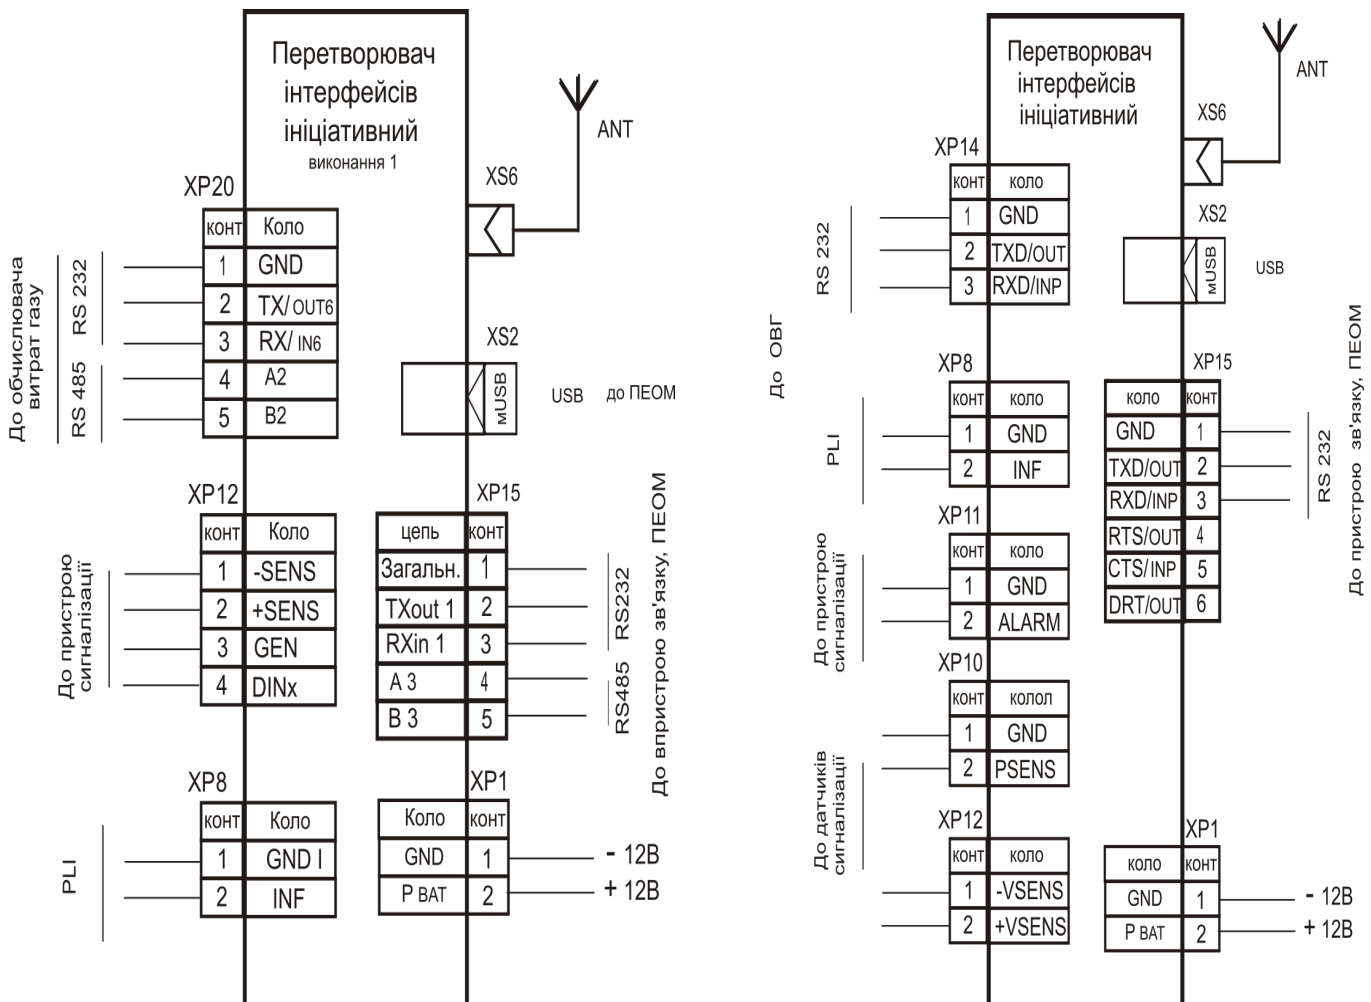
Перетворювач інтерфейсів ініціативний
виконання 1

ANT

XS6

XP20

| конт | Коло |
|---|---|
| 1 | GND |
| 2 | TX/ OUT6 |
| 3 | RX/ IN6 |
| 4 | A2 |
| 5 | B2 |

До обчислювача витрат газу
RS 232
RS 485

XS2
мUSB
USB до ПЕОМ

XP12

| конт | Коло |
|---|---|
| 1 | -SENS |
| 2 | +SENS |
| 3 | GEN |
| 4 | DINx |

До пристрою сигналізації

XP15

| цепь | конт |
|---|---|
| Загальн. | 1 |
| TXout 1 | 2 |
| RXin 1 | 3 |
| A 3 | 4 |
| B 3 | 5 |

RS232
RS485
До впристрою зв'язку, ПЕОМ

XP8

| конт | Коло |
|---|---|
| 1 | GND I |
| 2 | INF |

PLI

XP1

| Коло | конт |
|---|---|
| GND | 1 |
| P BAT | 2 |

- 12B
+ 12B

Перетворювач інтерфейсів ініціативний

ANT

XS6

XP14

| конт | коло |
|---|---|
| 1 | GND |
| 2 | TXD/OUT |
| 3 | RXD/INP |

RS 232
До ОВГ

XS2
мUSB
USB

XP8

| конт | коло |
|---|---|
| 1 | GND |
| 2 | INF |

PLI

XP15

| коло | конт |
|---|---|
| GND | 1 |
| TXD/OUT | 2 |
| RXD/INP | 3 |
| RTS/OUT | 4 |
| CTS/INP | 5 |
| DRT/OUT | 6 |

RS 232
До пристрою зв'язку, ПЕОМ

XP11

| конт | коло |
|---|---|
| 1 | GND |
| 2 | ALARM |

До пристрою сигналізації

XP10

| конт | колол |
|---|---|
| 1 | GND |
| 2 | PSENS |

До датчиків сигналізації

XP12

| конт | коло |
|---|---|
| 1 | -VSENS |
| 2 | +VSENS |

XP1

| коло | конт |
|---|---|
| GND | 1 |
| P BAT | 2 |

- 12B
+ 12B